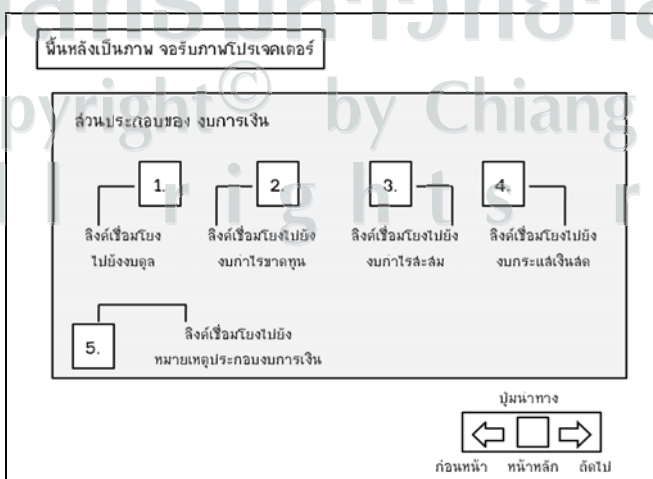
ลิขสิทธิ์มหาวิทยาลัยเชียงใหม่
Copyright © by Chiang Mai University
All rights reserved

พื้นหลังเป็นภาพ จอรับภาพโปรเจคเตอร์

ส่วนประกอบของ งบการเงิน

1.
ลิงค์เชื่อมโยงไปยังงบดุล

2.
ลิงค์เชื่อมโยงไปยังงบกำไรขาดทุน

3.
ลิงค์เชื่อมโยงไปยังงบกำไรสะสม

4.
ลิงค์เชื่อมโยงไปยังงบกระแสเงินสด

5.
ลิงค์เชื่อมโยงไปยังหมายเหตุประกอบงบการเงิน

ปุ่มนำทาง

ก่อนหน้า หน้าหลัก ถัดไป